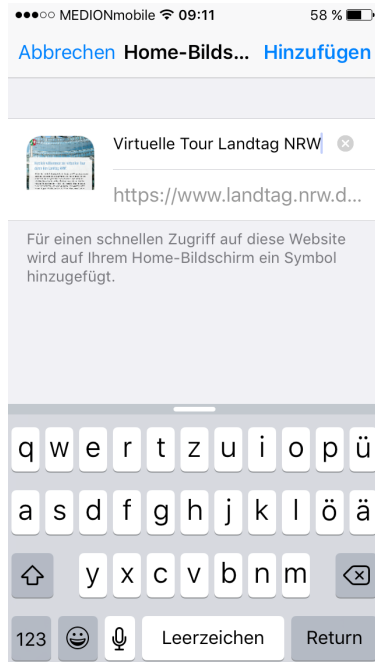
●●●○○ MEDIONmobile 09:11 58 %

Abbrechen Home-Bildss... Hinzufügen

Virtuelle Tour Landtag NRW

https://www.landtag.nrw.d...

Für einen schnellen Zugriff auf diese Website wird auf Ihrem Home-Bildschirm ein Symbol hinzugefügt.

q w e r t z u i o p ü
a s d f g h j k l ö ä
y x c v b n m
123 Leerzeichen Return